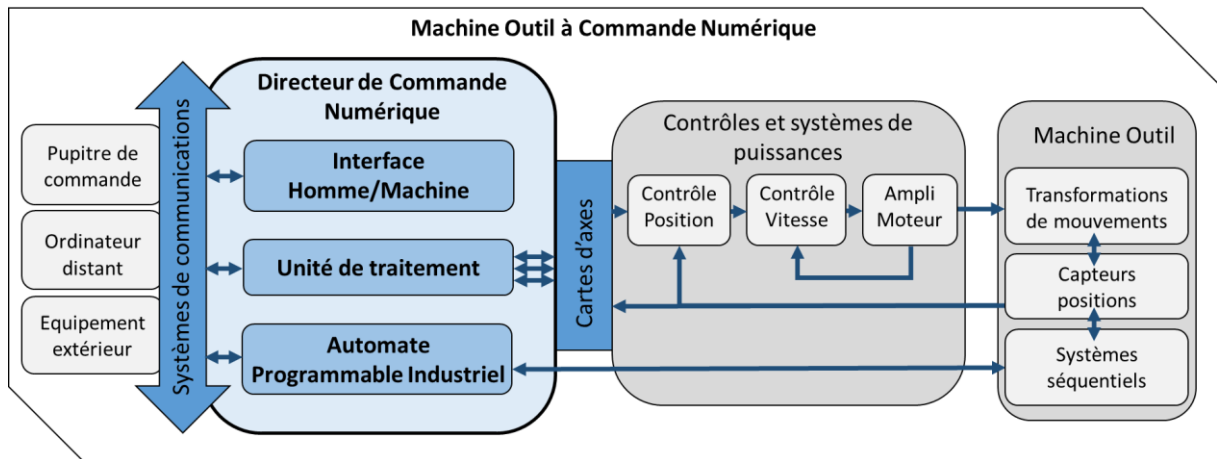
Machine Outil à Commande Numérique

Pupitre de commande

Ordinateur distant

Equipement extérieur

Systèmes de communications

Directeur de Commande Numérique

Interface Homme/Machine

Unité de traitement

Automate Programmable Industriel

Cartes d'axes

Contrôles et systèmes de puissances

Contrôle Position

Contrôle Vitesse

Ampli Moteur

Machine Outil

Transformations de mouvements

Capteurs positions

Systèmes séquentiels